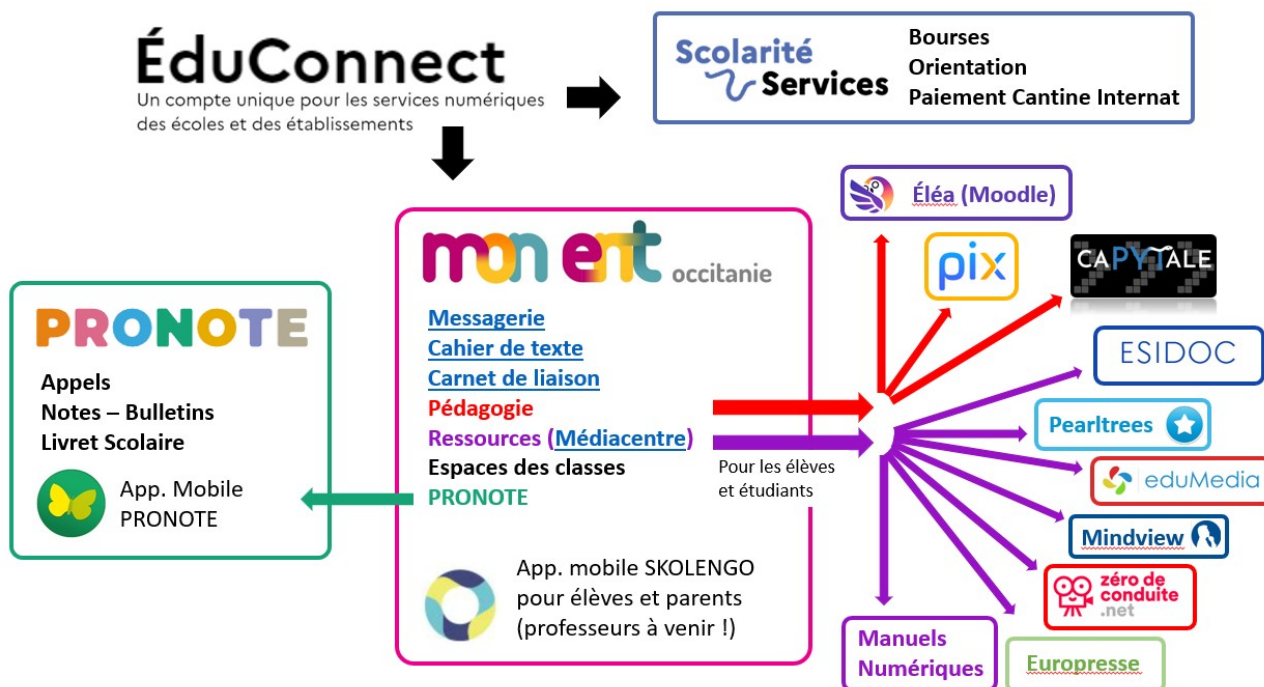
ÉduConnect
Un compte unique pour les services numériques des écoles et des établissements

Scolarité Services
Bourses
Orientation
Paiement Cantine Internat

mon ent occitanie
Messagerie
Cahier de texte
Carnet de liaison
Pédagogie
Ressources (Médiacentre)
Espaces des classes
PRONOTE

App. mobile SKOLENGO pour élèves et parents (professeurs à venir !)

PRONOTE
Appels
Notes – Bulletins
Livret Scolaire
App. Mobile PRONOTE

Pour les élèves et étudiants

Éléa (Moodle)
pix
CAPYTALE
ESIDOC
Pearltrees
eduMedia
Mindview
zéro de conduite .net
Manuels Numériques
Europresse